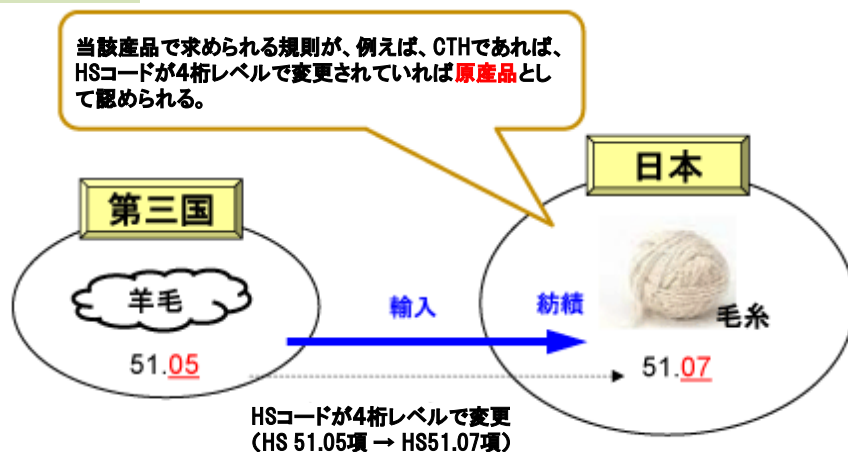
当該産品で求められる規則が、例えば、CTHであれば、HSコードが4桁レベルで変更されていれば原産品として認められる。

日本

第三国

羊毛

51.05

輸入

紡績

毛糸

51.07

HSコードが4桁レベルで変更
(HS 51.05項 → HS51.07項)